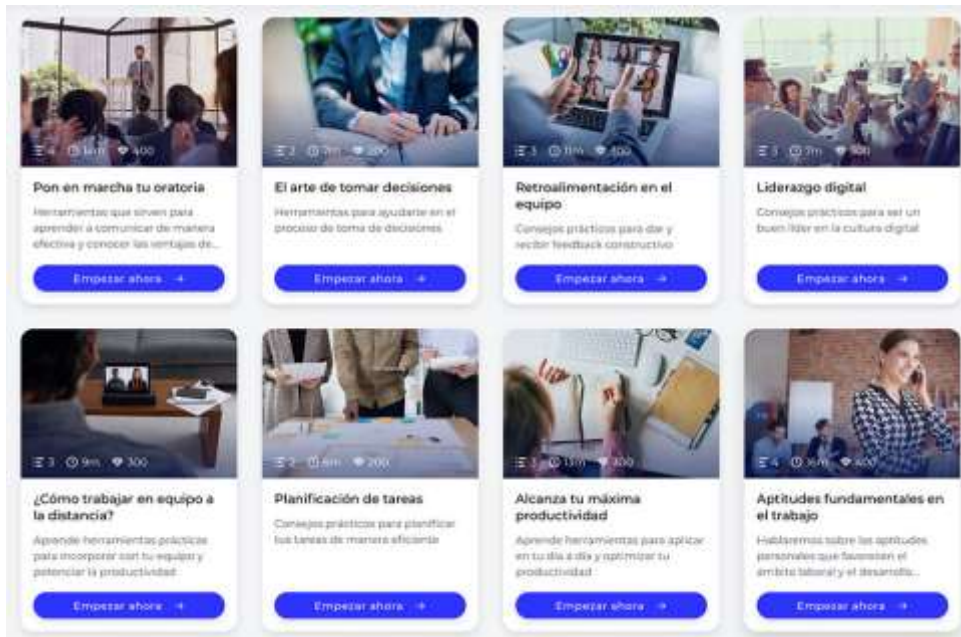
4 14m 400

Pon en marcha tu oratoria

Herramientas que sirven para aprender a comunicar de manera efectiva y conocer las ventajas de...

Empezar ahora →

3 7m 200

El arte de tomar decisiones

Herramientas para ayudarte en el proceso de toma de decisiones

Empezar ahora →

3 11m 400

Retroalimentación en el equipo

Consejos prácticos para dar y recibir feedback constructivo

Empezar ahora →

3 7m 300

Liderazgo digital

Consejos prácticos para ser un buen líder en la cultura digital

Empezar ahora →

3 9m 300

¿Cómo trabajar en equipo a la distancia?

Aprende herramientas prácticas para incorporar con tu equipo y potenciar la productividad

Empezar ahora →

2 6m 200

Planificación de tareas

Consejos prácticos para planificar tus tareas de manera eficiente

Empezar ahora →

3 13m 400

Alcanza tu máxima productividad

Aprende herramientas para aplicar en tu día a día y optimizar tu productividad

Empezar ahora →

4 16m 400

Aptitudes fundamentales en el trabajo

Hablaremos sobre las aptitudes personales que favorecen el ámbito laboral y el desarrollo...

Empezar ahora →